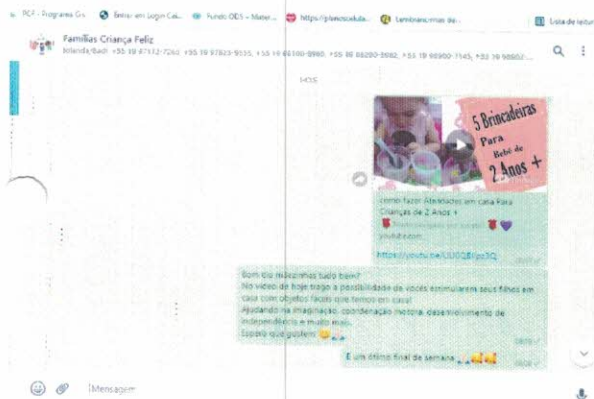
PDF - Programas Gov... Entrar em Login Cal... Fundo ODS - Mater... https://planos.edula... Lembrancinhas de... Lista de leitura

Famílias Criança Feliz
Iolanda, Gabi, +55 19 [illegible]-7260, +55 19 97823-9535, +55 19 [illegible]-8980, +55 19 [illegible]-2682, +55 19 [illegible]-7145, +55 19 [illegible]

HOJE

5 Brincadeiras Para Bebê de 2 Anos +

Como fazer Atividades em casa Para Crianças de 2 Anos +
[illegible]
youtube.com

https://youtu.be/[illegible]

Bom dia mãezinhas tudo bem?
No vídeo de hoje trago a possibilidade de vocês estimularem seus filhos em casa com objetos fáceis que temos em casa!
Ajudando na imaginação, coordenação motora, desenvolvimento de independência e muito mais.
Espero que gostem

E um ótimo final de semana

Mensagem